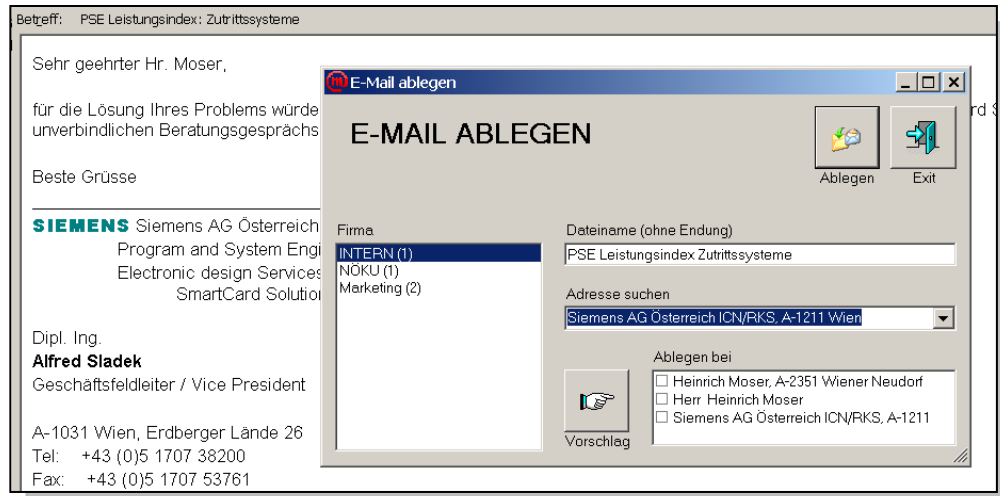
Betreff: PSE Leistungsindex: Zutrittssysteme

Sehr geehrter Hr. Moser,

für die Lösung Ihres Problems würde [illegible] rd S unverbindlichen Beratungsgesprächs

Beste Grüsse

SIEMENS Siemens AG Österreich
Program and System Engi
Electronic design Services
SmartCard Solutio

Dipl. Ing.
Alfred Sladek
Geschäftsfeldleiter / Vice President

A-1031 Wien, Erdberger Lände 26
Tel: +43 (0)5 1707 38200
Fax: +43 (0)5 1707 53761

E-Mail ablegen

E-MAIL ABLEGEN

Ablegen
Exit

Firma
INTERN (1)
NÖKU (1)
Marketing (2)

Dateiname (ohne Endung)
PSE Leistungsindex Zutrittssysteme

Adresse suchen
Siemens AG Österreich ICN/RKS, A-1211 Wien

Ablegen bei
Heinrich Moser, A-2351 Wiener Neudorf
Herr Heinrich Moser
Siemens AG Österreich ICN/RKS, A-1211

Vorschlag